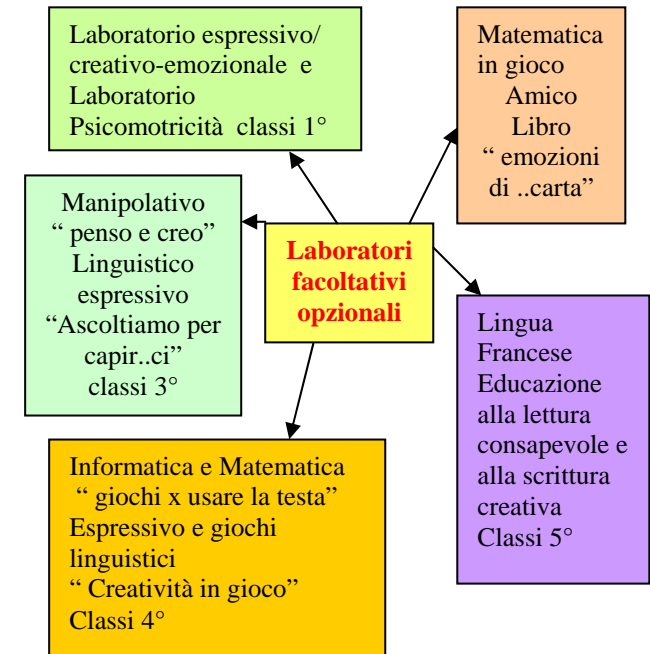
Laboratori facoltativi opzionali

Laboratorio espressivo/ creativo-emozionale e Laboratorio Psicomotricità classi 1°

Matematica in gioco
Amico Libro
“ emozioni di ..carta”

Manipolativo
“ penso e creo”
Linguistico espressivo
“Ascoltiamo per capir..ci”
classi 3°

Lingua Francese
Educazione alla lettura consapevole e alla scrittura creativa
Classi 5°

Informatica e Matematica
“ giochi x usare la testa”
Espressivo e giochi linguistici
“ Creatività in gioco”
Classi 4°